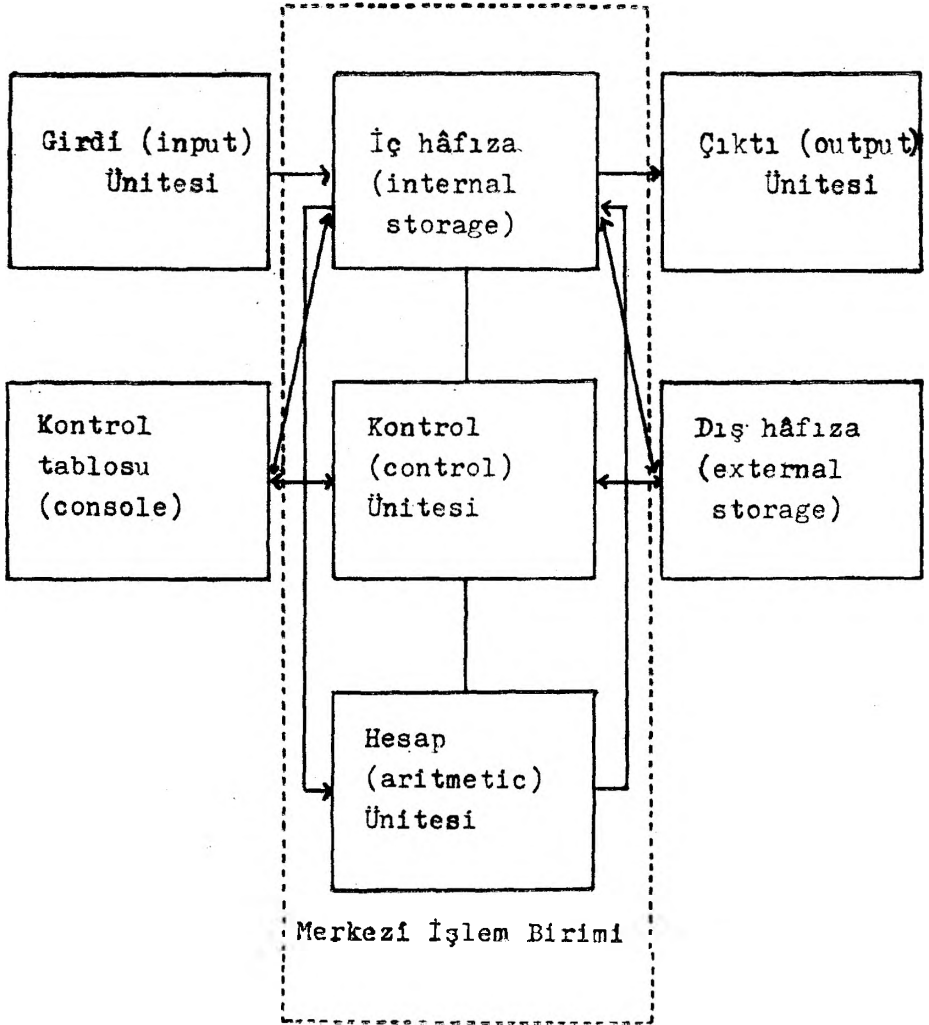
Girdi (input) Ünitesi

İç hâfıza (internal storage)

Çıktı (output) Ünitesi

Kontrol tablosu (console)

Kontrol (control) Ünitesi

Dış hâfıza (external storage)

Hesap (aritmetic) Ünitesi

Merkezi İşlem Birimi